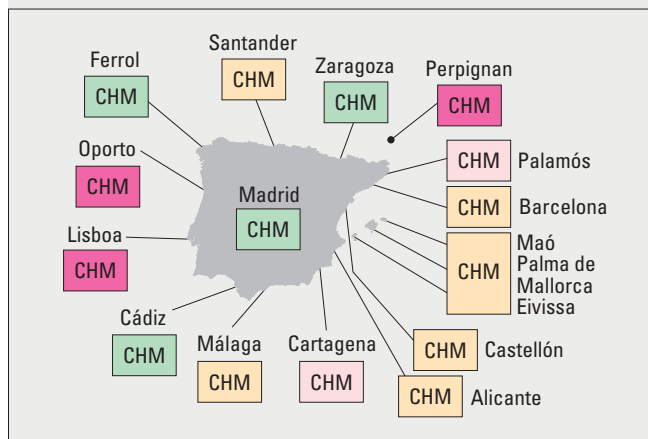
Santander
CHM

Ferrol
CHM

Zaragoza
CHM

Perpignan
CHM

Oporto
CHM

CHM Palamós

Madrid
CHM

CHM Barcelona

Lisboa
CHM

CHM Maó Palma de Mallorca Eivissa

Cádiz
CHM

Málaga
CHM

Cartagena
CHM

CHM Castellón

CHM Alicante